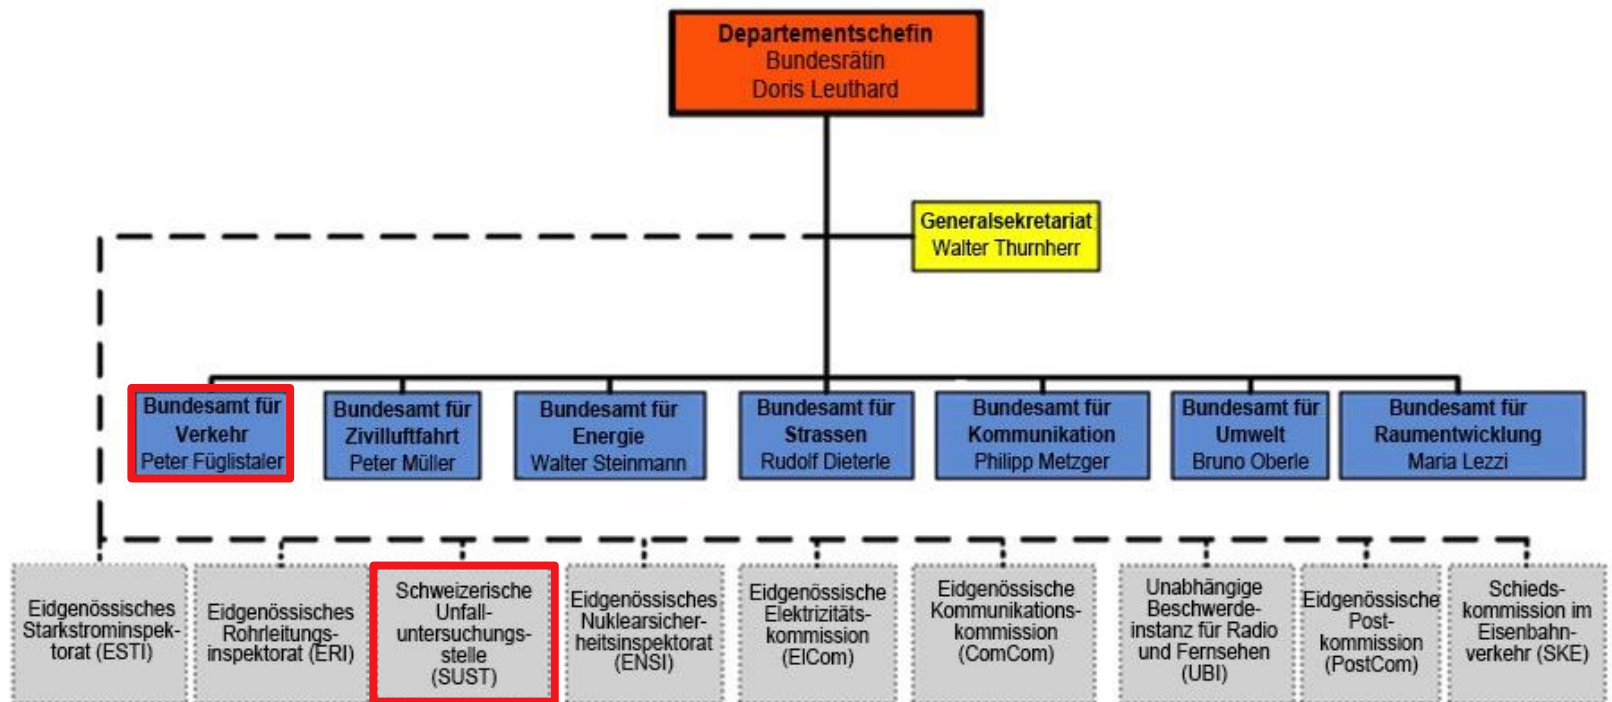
Departementschefin
Bundesrätin
Doris Leuthard

Generalsekretariat
Walter Thurnherr

Bundesamt für Verkehr
Peter Füglistaler

Bundesamt für Zivilluftfahrt
Peter Müller

Bundesamt für Energie
Walter Steinmann

Bundesamt für Strassen
Rudolf Dieterle

Bundesamt für Kommunikation
Philipp Metzger

Bundesamt für Umwelt
Bruno Oberle

Bundesamt für Raumentwicklung
Maria Lezzi

Eidgenössisches Starkstrominspektorat (ESTI)

Eidgenössisches Rohrleitungsinspektorat (ERI)

Schweizerische Unfalluntersuchungsstelle (SUST)

Eidgenössisches Nuklearsicherheitsinspektorat (ENSI)

Eidgenössische Elektrizitätskommission (ElCom)

Eidgenössische Kommunikationskommission (ComCom)

Unabhängige Beschwerdeinstanz für Radio und Fernsehen (UBI)

Eidgenössische Postkommission (PostCom)

Schiedskommission im Eisenbahnverkehr (SKE)